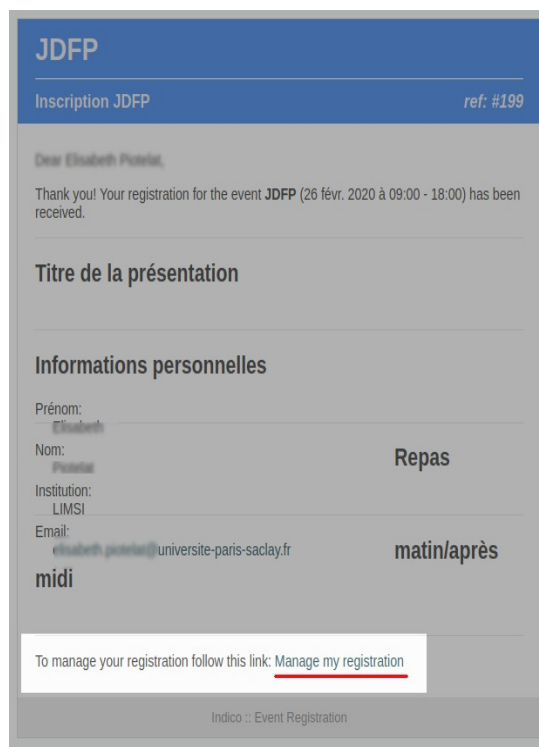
JDFP

Inscription JDFP

ref: #199

Dear Elisabeth Pictelat,

Thank you! Your registration for the event **JDFP** (26 févr. 2020 à 09:00 - 18:00) has been received.

Titre de la présentation

Informations personnelles

Prénom:
Elisabeth

Nom:
Pictelat

Repas

Institution:
LIMSI

Email:
elisabeth.pictelat@universite-paris-saclay.fr

matin/après midi

To manage your registration follow this link: Manage my registration

Indico :: Event Registration